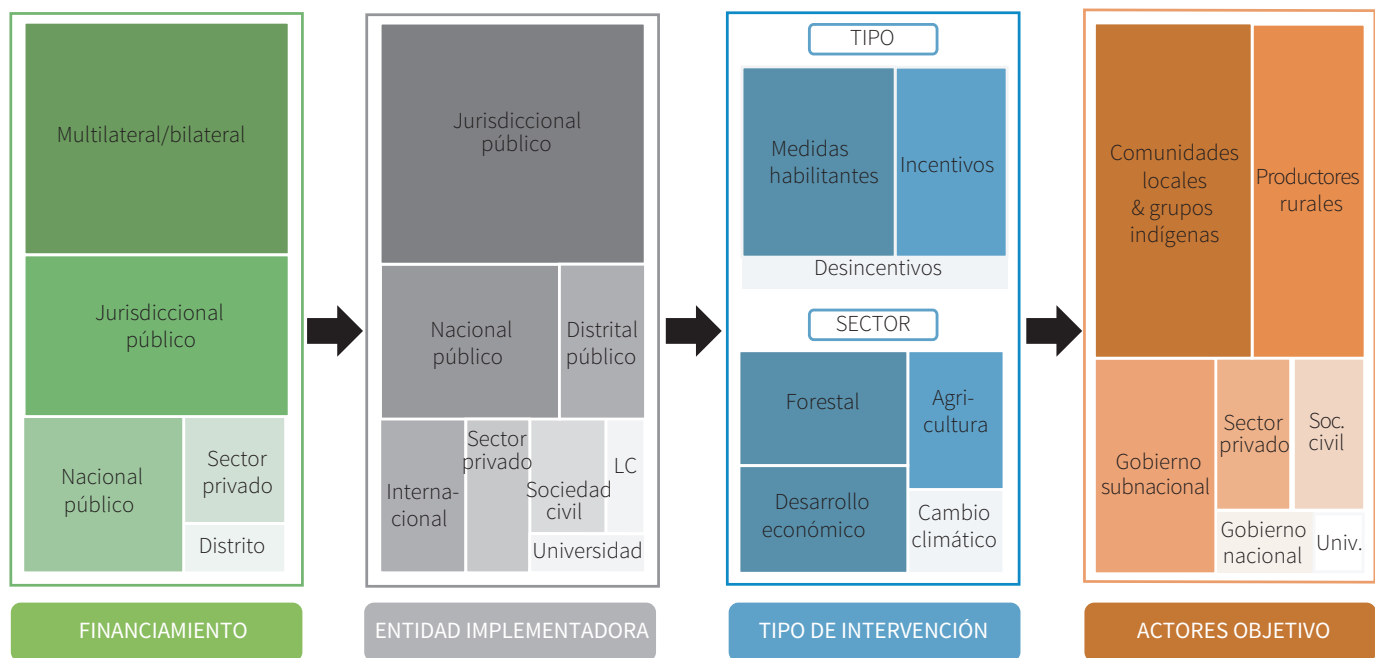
Multilateral/bilateral

Jurisdiccional público

Nacional público

Sector privado

Distrito

Jurisdiccional público

Nacional público

Distrital público

Internacional

Sector privado

Sociedad civil

LC

Universidad

TIPO

Medidas habilitantes

Incentivos

Desincentivos

SECTOR

Forestal

Agricultura

Desarrollo económico

Cambio climático

Comunidades locales & grupos indígenas

Productores rurales

Gobierno subnacional

Sector privado

Soc. civil

Gobierno nacional

Univ.

FINANCIAMIENTO

ENTIDAD IMPLEMENTADORA

TIPO DE INTERVENCIÓN

ACTORES OBJETIVO